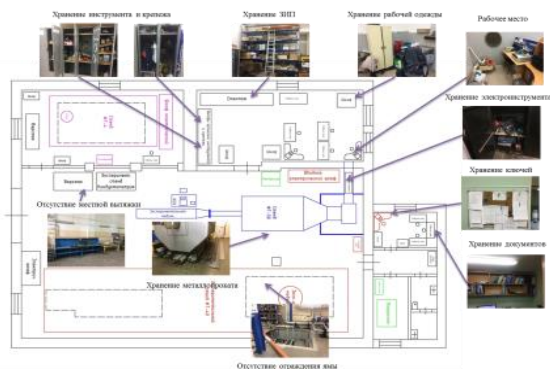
Хранение инструмента и крепежа

Хранение ЗИП

Хранение рабочей одежды

Рабочее место

Хранение электроинструмента

Хранение ключей

Хранение документов

Отсутствие местной вытяжки

Хранение металлопроката

Отсутствие ограждения ямы

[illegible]